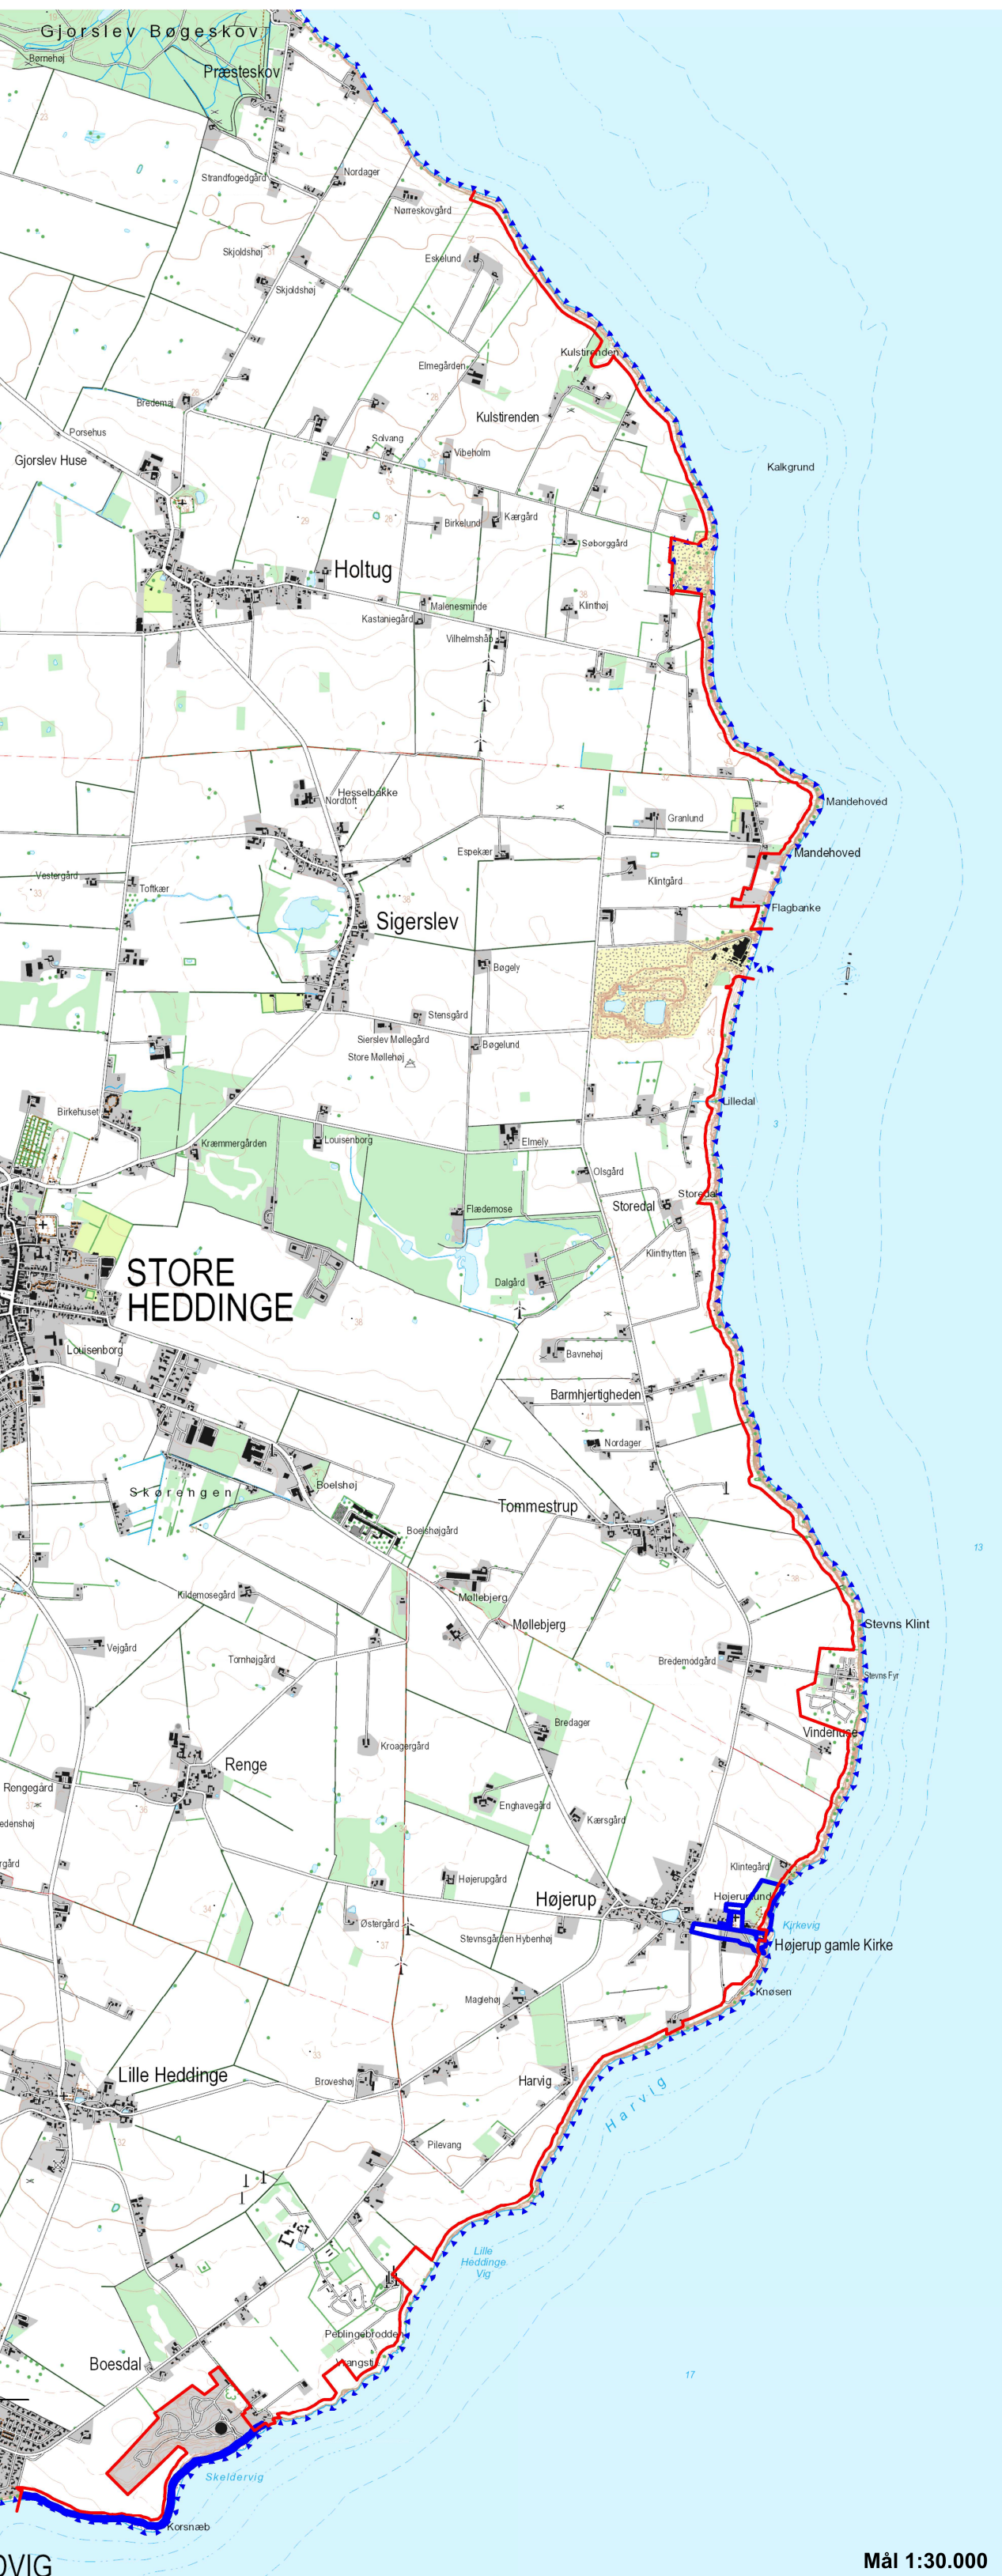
Gjorslev Bøgeskov
Børnehøj
Præsteskov
23
Strandfogedgård
Nordager
Nørreskovgård
Skjoldshøj
Skjoldshøj
Eskelund
Kulstirenden
Elmegården
Bredemaj
28
Kulstirenden
Porsehus
Solvang
Vibeholm
Gjorslev Huse
Kalkgrund
29
Birkelund
Kærgård
Søborggård
Holtug
Malenesminde
Kastaniegård
Klinthøj
Vilhelmshåb
Hesselbakke
Nordtoft
Mandehoved
Granlund
Mandehoved
Espekær
Vestergård
Toftkær
Klintgård
Flagbanke
Sigerslev
Bøgely
Stensgård
Sierslev Møllegård
Bøgelund
Store Møllehøj
Lilledal
Birkehuset
Kræmmergården
Louisenborg
Elmely
3
Olsgård
Storedal
Storedal
Flædemose
Klinthytten
STORE HEDDINGE
Dalgård
Louisenborg
Bavnehøj
Barmhjertigheden
Nordager
Skørengen
Boelshøj
Tommestrup
Boelshøjgård
13
Kildemosegård
Møllebjerg
Møllebjerg
Stevns Klint
Vejgård
Tornhøjgård
Bredemodgård
Stevns Fyr
Bredager
Vinderhuse
Kroagergård
Renge
Rengegård
edenshøj
Enghavegård
Kærsgård
rgård
Høierupgård
Klintegård
Højerup
Højerup Lund
Østergård
Kirkevig
Stevnsgården Hybenhøj
Højerup gamle Kirke
37
34
Knøsen
Magleh­øj
Lille Heddinge
Broveshøj
Harvig
Harvig
Pilevang
Lille Heddinge Vig
Peblingebrodde
Vangsti
17
Boesdal
Skeldervig
Korsnæb
VIG
Mål 1:30.000